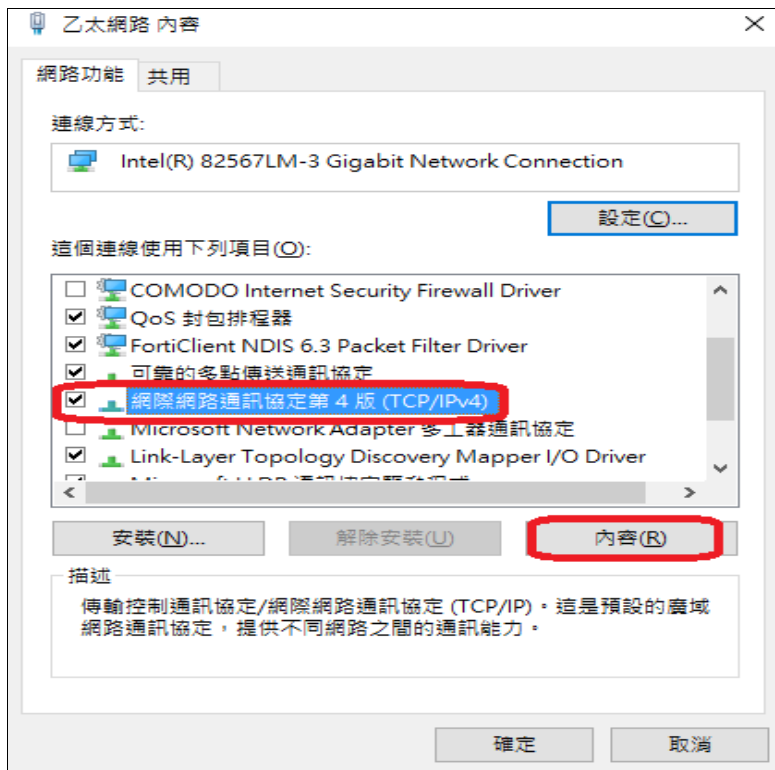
乙太網路 內容

網路功能 共用

連線方式:

Intel(R) 82567LM-3 Gigabit Network Connection

設定(C)...

這個連線使用下列項目(O):

COMODO Internet Security Firewall Driver
QoS 封包排程器
FortiClient NDIS 6.3 Packet Filter Driver
可靠的多點傳送通訊協定
網際網路通訊協定第 4 版 (TCP/IPv4)
Microsoft Network Adapter 多工器通訊協定
Link-Layer Topology Discovery Mapper I/O Driver
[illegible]

安裝(N)... 解除安裝(U) 內容(R)

描述

傳輸控制通訊協定/網際網路通訊協定 (TCP/IP)。這是預設的廣域網路通訊協定，提供不同網路之間的通訊能力。

確定 取消